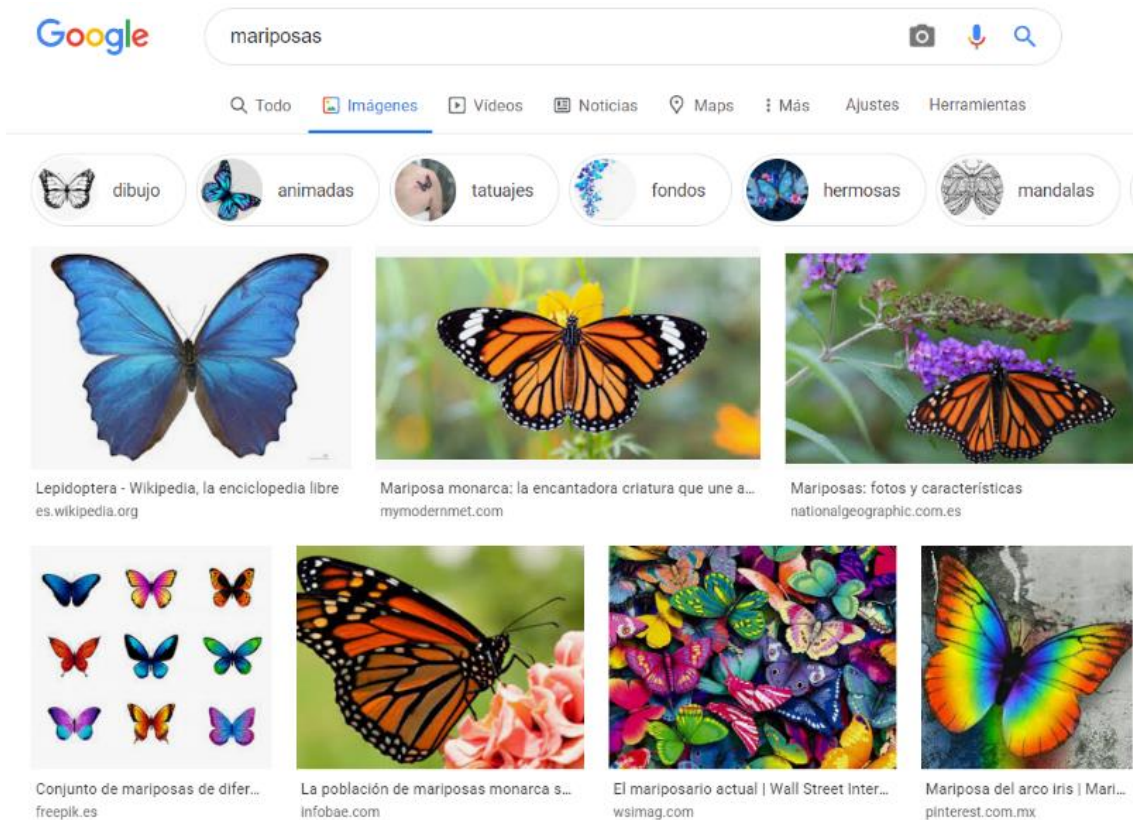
Google

mariposas

Todo Imágenes Videos Noticias Maps Más Ajustes Herramientas

dibujo animadas tatuajes fondos hermosas mandalas

Lepidoptera - Wikipedia, la enciclopedia libre
es.wikipedia.org

Mariposa monarca: la encantadora criatura que une a...
mymodernmet.com

Mariposas: fotos y características
nationalgeographic.com.es

Conjunto de mariposas de difer...
freepik.es

La población de mariposas monarca s...
infobae.com

El mariposario actual | Wall Street Inter...
wsimag.com

Mariposa del arco iris | Mari...
pinterest.com.mx